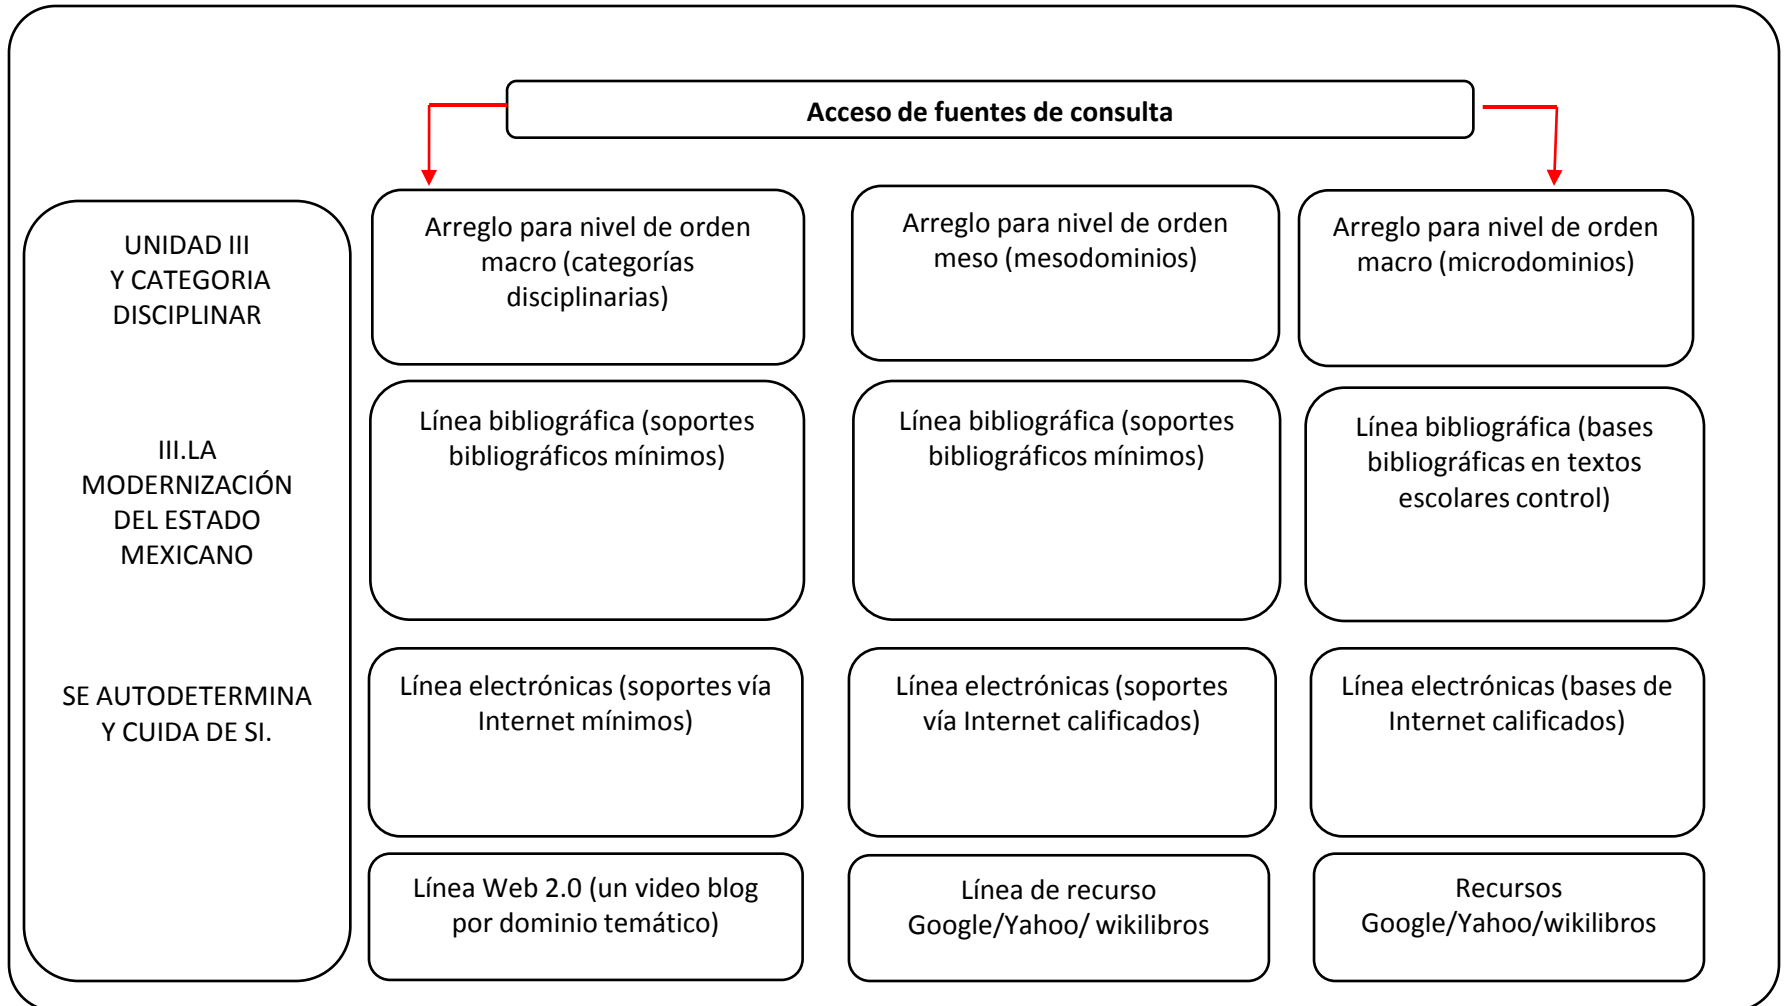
Acceso de fuentes de consulta

UNIDAD III
Y CATEGORIA
DISCIPLINAR

III.LA
MODERNIZACIÓN
DEL ESTADO
MEXICANO

SE AUTODETERMINA
Y CUIDA DE SI.

Arreglo para nivel de orden macro (categorías disciplinarias)

Arreglo para nivel de orden meso (mesodominios)

Arreglo para nivel de orden macro (microdominios)

Línea bibliográfica (soportes bibliográficos mínimos)

Línea bibliográfica (soportes bibliográficos mínimos)

Línea bibliográfica (bases bibliográficas en textos escolares control)

Línea electrónicas (soportes vía Internet mínimos)

Línea electrónicas (soportes vía Internet calificados)

Línea electrónicas (bases de Internet calificados)

Línea Web 2.0 (un video blog por dominio temático)

Línea de recurso Google/Yahoo/ wikilibros

Recursos Google/Yahoo/wikilibros